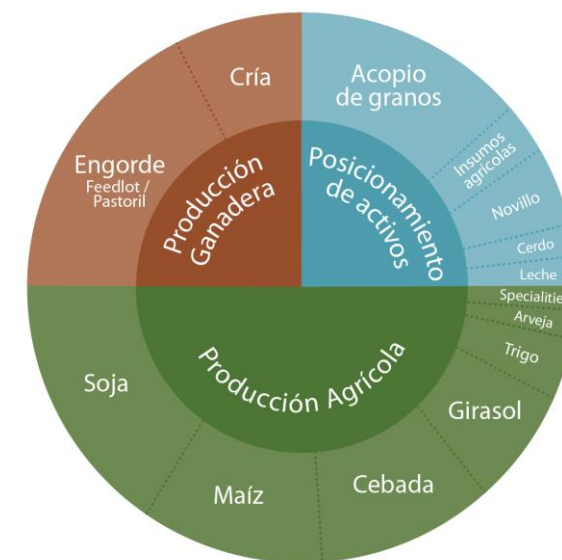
Cría

Engorde
Feedlot / Pastoril

Producción Ganadera

Acopio de granos

Insumos agrícolas

Novillo

Cerdo

Leche

Posicionamiento de activos

Specialitie

Arveja

Trigo

Girasol

Cebada

Maíz

Soja

Producción Agrícola